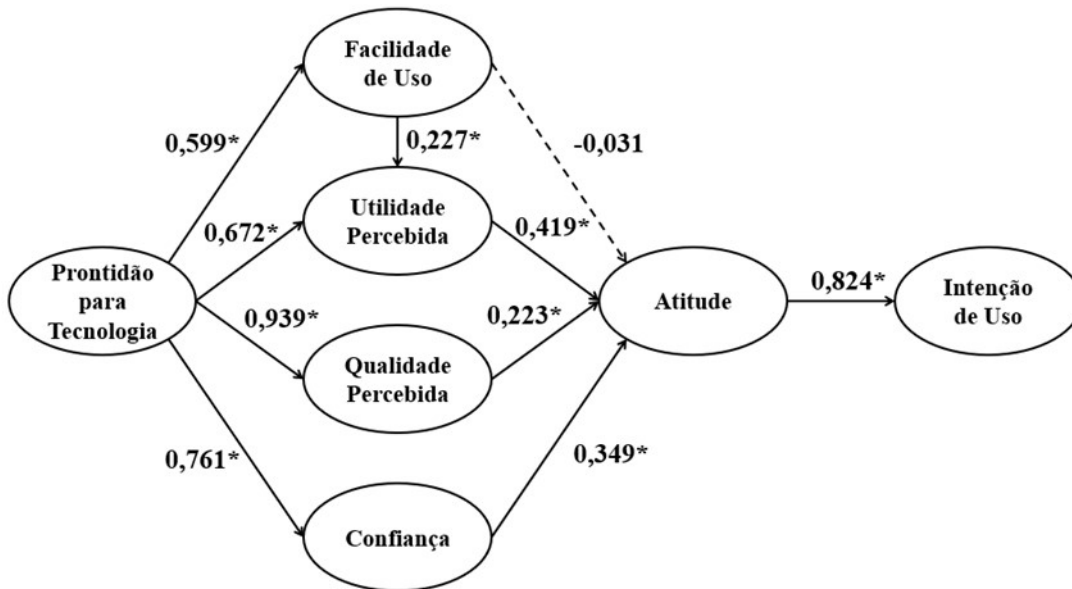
Facilidade de Uso

0,599*

0,227*

-0,031

Utilidade Percebida

0,672*

0,419*

Prontidão para Tecnologia

0,939*

0,223*

Atitude

0,824*

Intenção de Uso

Qualidade Percebida

0,761*

0,349*

Confiança